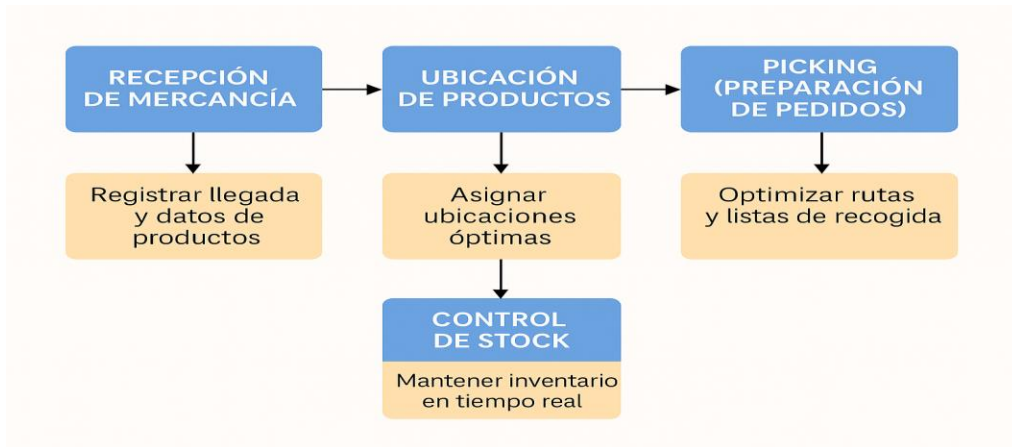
RECEPCIÓN DE MERCANCÍA

Registrar llegada y datos de productos

UBICACIÓN DE PRODUCTOS

Asignar ubicaciones óptimas

CONTROL DE STOCK

Mantener inventario en tiempo real

PICKING (PREPARACIÓN DE PEDIDOS)

Optimizar rutas y listas de recogida